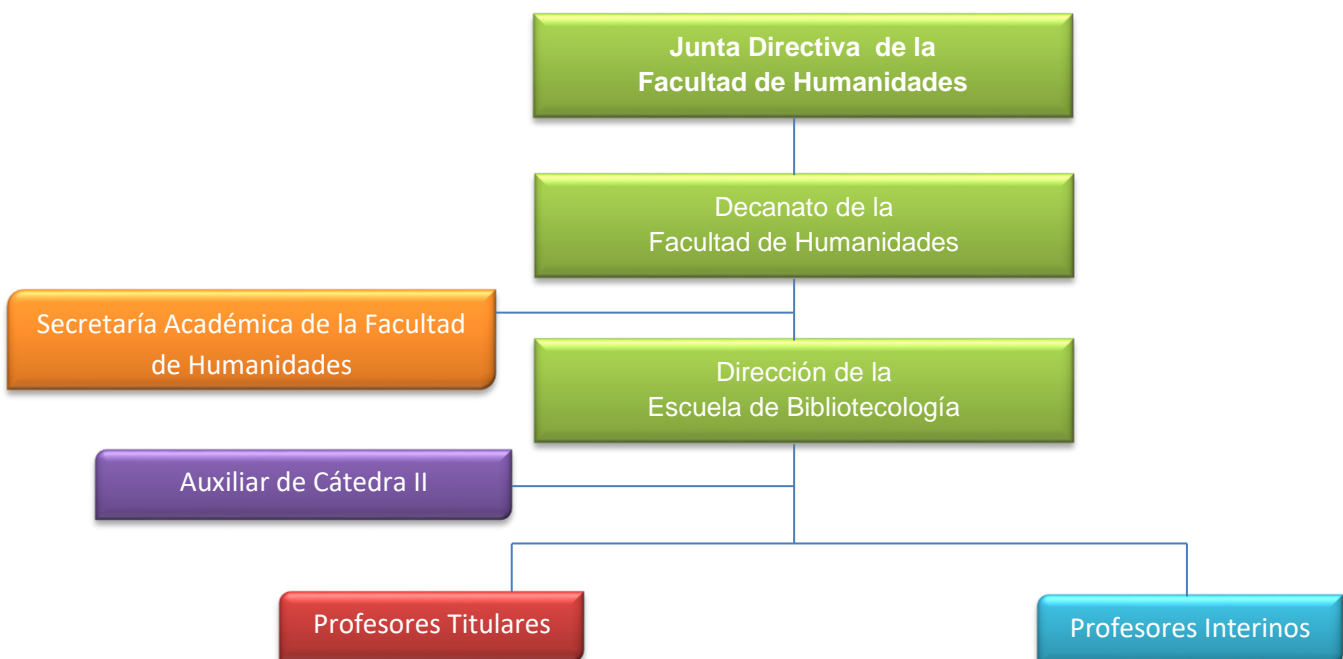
Junta Directiva de la
Facultad de Humanidades

Decanato de la
Facultad de Humanidades

Secretaría Académica de la Facultad de Humanidades

Dirección de la
Escuela de Bibliotecología

Auxiliar de Cátedra II

Profesores Titulares

Profesores Interinos